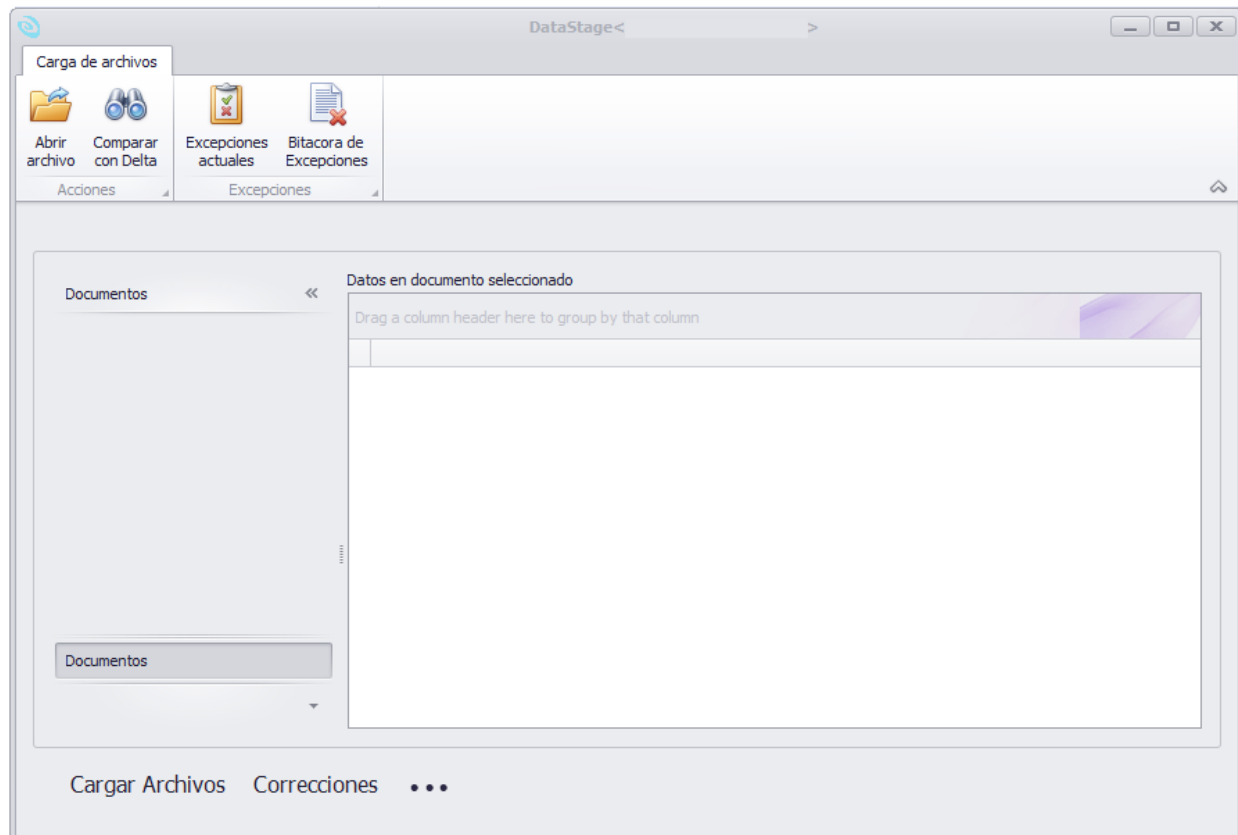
DataStage<                    >

Carga de archivos

Abrir archivo
Comparar con Delta
Acciones

Excepciones actuales
Bitacora de Excepciones
Excepciones

Documentos «

Datos en documento seleccionado

Drag a column header here to group by that column

Documentos

Cargar Archivos   Correcciones   •••